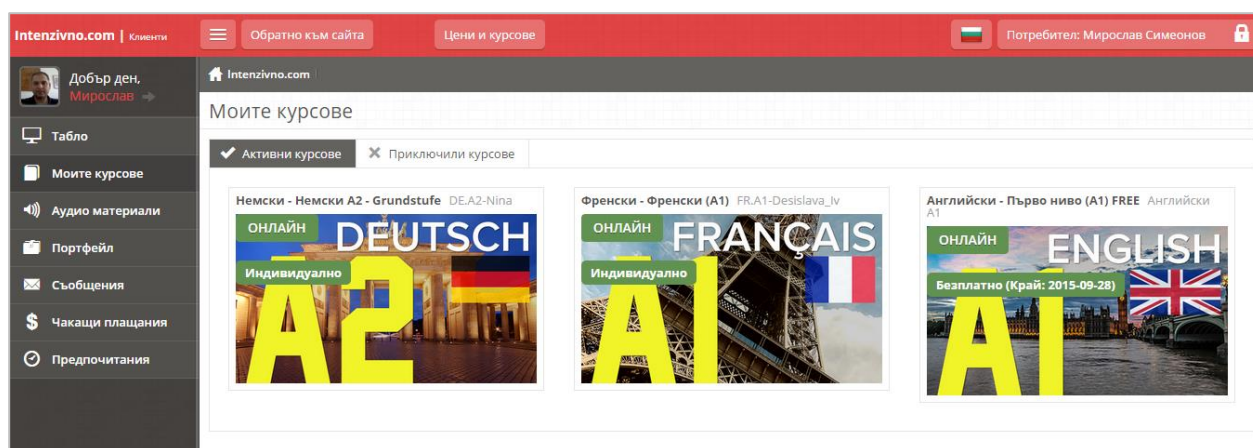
Intenzivno.com | Клиенти

Обратно към сайта

Цени и курсове

Потребител: Мирослав Симеонов

Добър ден, Мирослав

Табло

Моите курсове

Аудио материали

Портфейл

Съобщения

Чакащи плащания

Предпочитания

Intenzivno.com

Моите курсове

Активни курсове

Приключили курсове

Немски - Немски A2 - Grundstufe DE.A2-Nina

ОНЛАЙН

Индивидуално

DEUTSCH

A2

Френски - Френски (A1) FR.A1-Desislava_lv

ОНЛАЙН

Индивидуално

FRANÇAIS

A1

Английски - Първо ниво (A1) FREE Английски A1

ОНЛАЙН

Безплатно (Край: 2015-09-28)

ENGLISH

A1